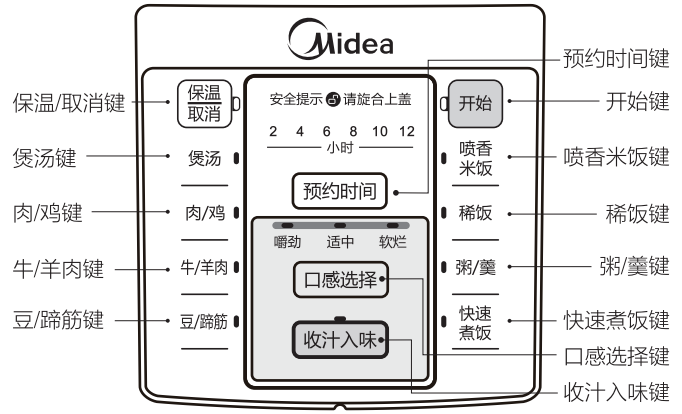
Midea

预约时间键

保温/取消键

保温
取消

安全提示 请旋合上盖

2 4 6 8 10 12
小时

开始

开始键

煲汤键

煲汤

喷香
米饭

喷香米饭键

预约时间

肉/鸡键

肉/鸡

稀饭

稀饭键

嚼劲 适中 软烂

牛/羊肉键

牛/羊肉

口感选择

粥/羹

粥/羹键

豆/蹄筋键

豆/蹄筋

快速
煮饭

快速煮饭键

收汁入味

口感选择键

收汁入味键